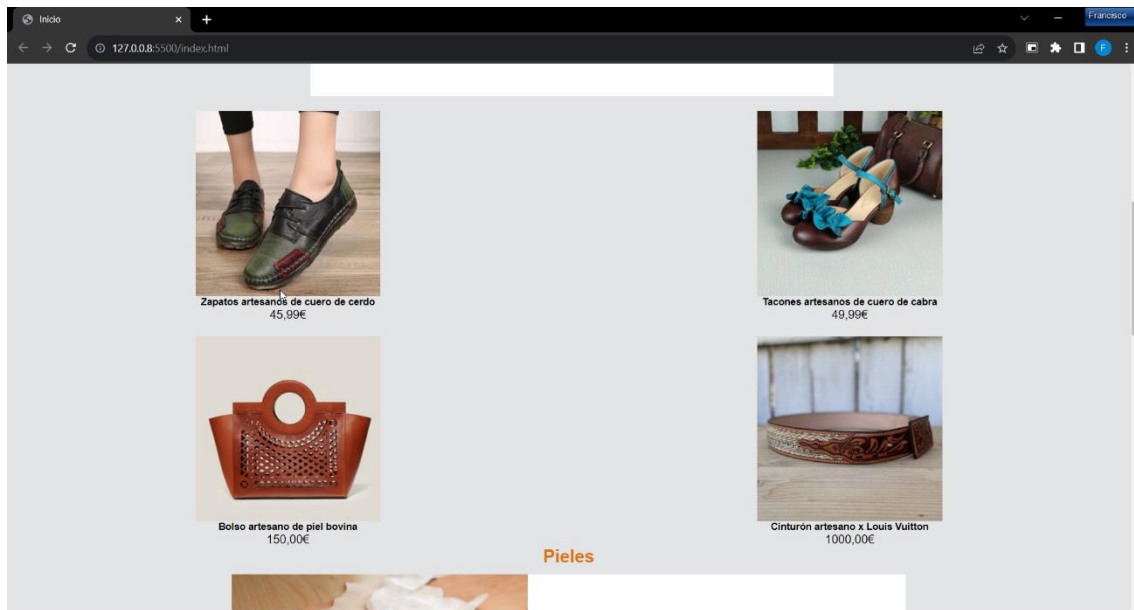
Inicio
Francisco
127.0.0.8:5500/index.html
F

Zapatos artesanos de cuero de cerdo
45,99€

Tacones artesanos de cuero de cabra
49,99€

Bolso artesano de piel bovina
150,00€

Cinturón artesano x Louis Vuitton
1000,00€

Pieles